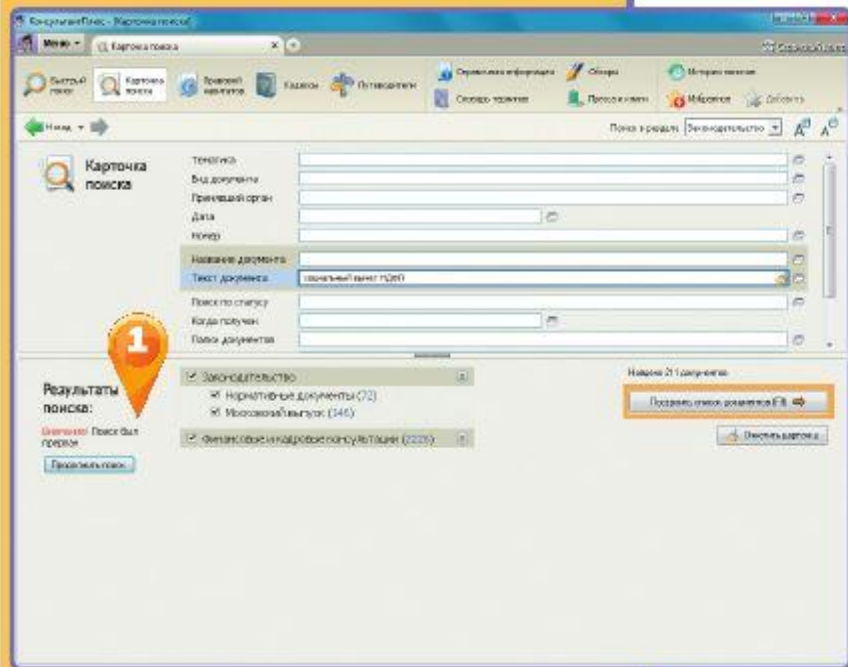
КонсультантПлюс - [Карточка поиска]

Меню

Карточка поиска

Быстрый поиск

Карточка поиска

Правовой навигатор

Кодексы

Путеводители

Справочная информация

Словарь терминов

Обзоры

Пресса и книги

История поисков

Избранное

Назад

Поиск в разделе: Законодательство

Карточка поиска

Тематика

Вид документа

Принявший орган

Дата

Номер

Название документа

Текст документа

социальный вычет НДФЛ

Поиск по статусу

Когда получен

Папки документов

Результаты поиска:

Внимание! Поиск был прерван

Продолжить поиск

Законодательство

Нормативные документы (72)

Московский выпуск (346)

Финансовые и кадровые консультации (2226)

Найдено 21 документов

Построить список документов (F9)

Очистить карточку

1